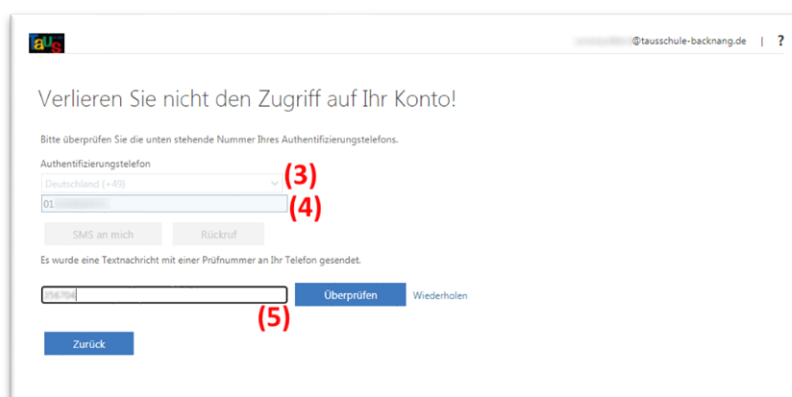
aus

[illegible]@tausschule-backnang.de | ?

Verlieren Sie nicht den Zugriff auf Ihr Konto!

Bitte überprüfen Sie die unten stehende Nummer Ihres Authentifizierungstelefons.

Authentifizierungstelefon

Deutschland (+49)

(3)

01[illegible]

(4)

SMS an mich

Rückruf

Es wurde eine Textnachricht mit einer Prüfnummer an Ihr Telefon gesendet.

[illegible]

Überprüfen

Wiederholen

(5)

Zurück